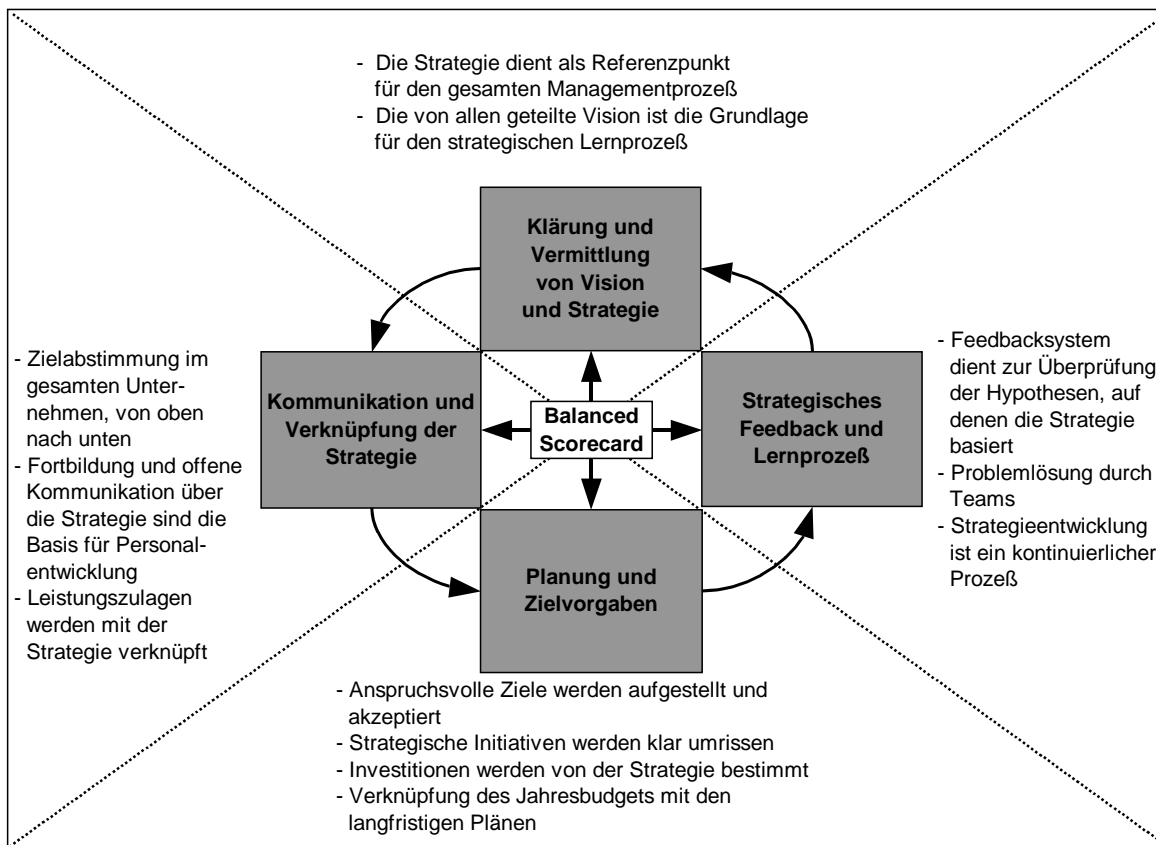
- Die Strategie dient als Referenzpunkt für den gesamten Managementprozeß
- Die von allen geteilte Vision ist die Grundlage für den strategischen Lernprozeß

Klärung und Vermittlung von Vision und Strategie

- Zielabstimmung im gesamten Unternehmen, von oben nach unten
- Fortbildung und offene Kommunikation über die Strategie sind die Basis für Personalentwicklung
- Leistungszulagen werden mit der Strategie verknüpft

Kommunikation und Verknüpfung der Strategie

Balanced Scorecard

Strategisches Feedback und Lernprozeß

- Feedbacksystem dient zur Überprüfung der Hypothesen, auf denen die Strategie basiert
- Problemlösung durch Teams
- Strategieentwicklung ist ein kontinuierlicher Prozeß

Planung und Zielvorgaben

- Anspruchsvolle Ziele werden aufgestellt und akzeptiert
- Strategische Initiativen werden klar umrissen
- Investitionen werden von der Strategie bestimmt
- Verknüpfung des Jahresbudgets mit den langfristigen Plänen